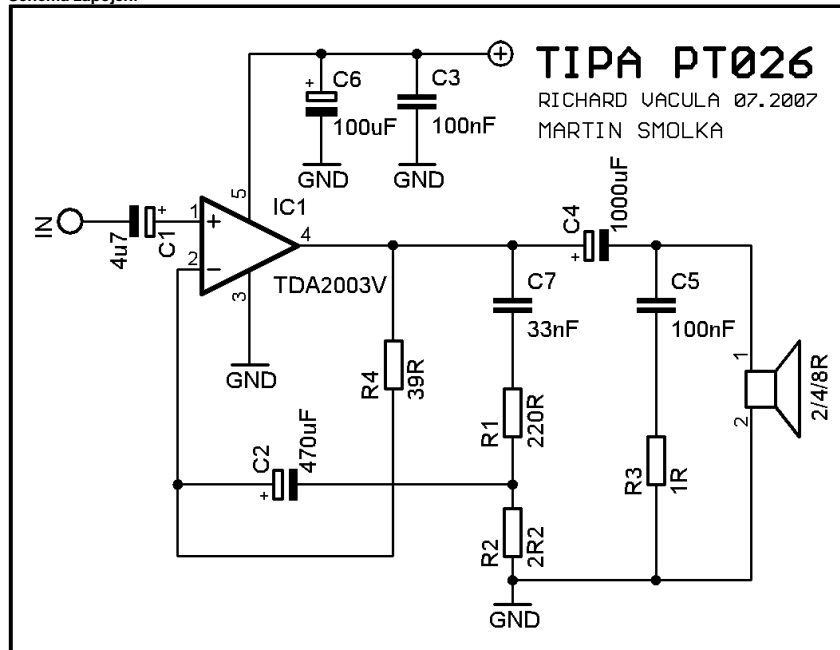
Schéma zapojení

TIPA PT026
RICHARD VACULA 07.2007
MARTIN SMOLKA

+
C6
100uF
C3
100nF
GND
GND
5
IC1
IN
4u7
C1
+
1
2
+
−
4
3
TDA2003V
GND
C4
1000uF
+
C7
33nF
C5
100nF
R4
39R
R1
220R
R3
1R
1
2
2/4/8R
C2
470uF
+
R2
2R2
GND